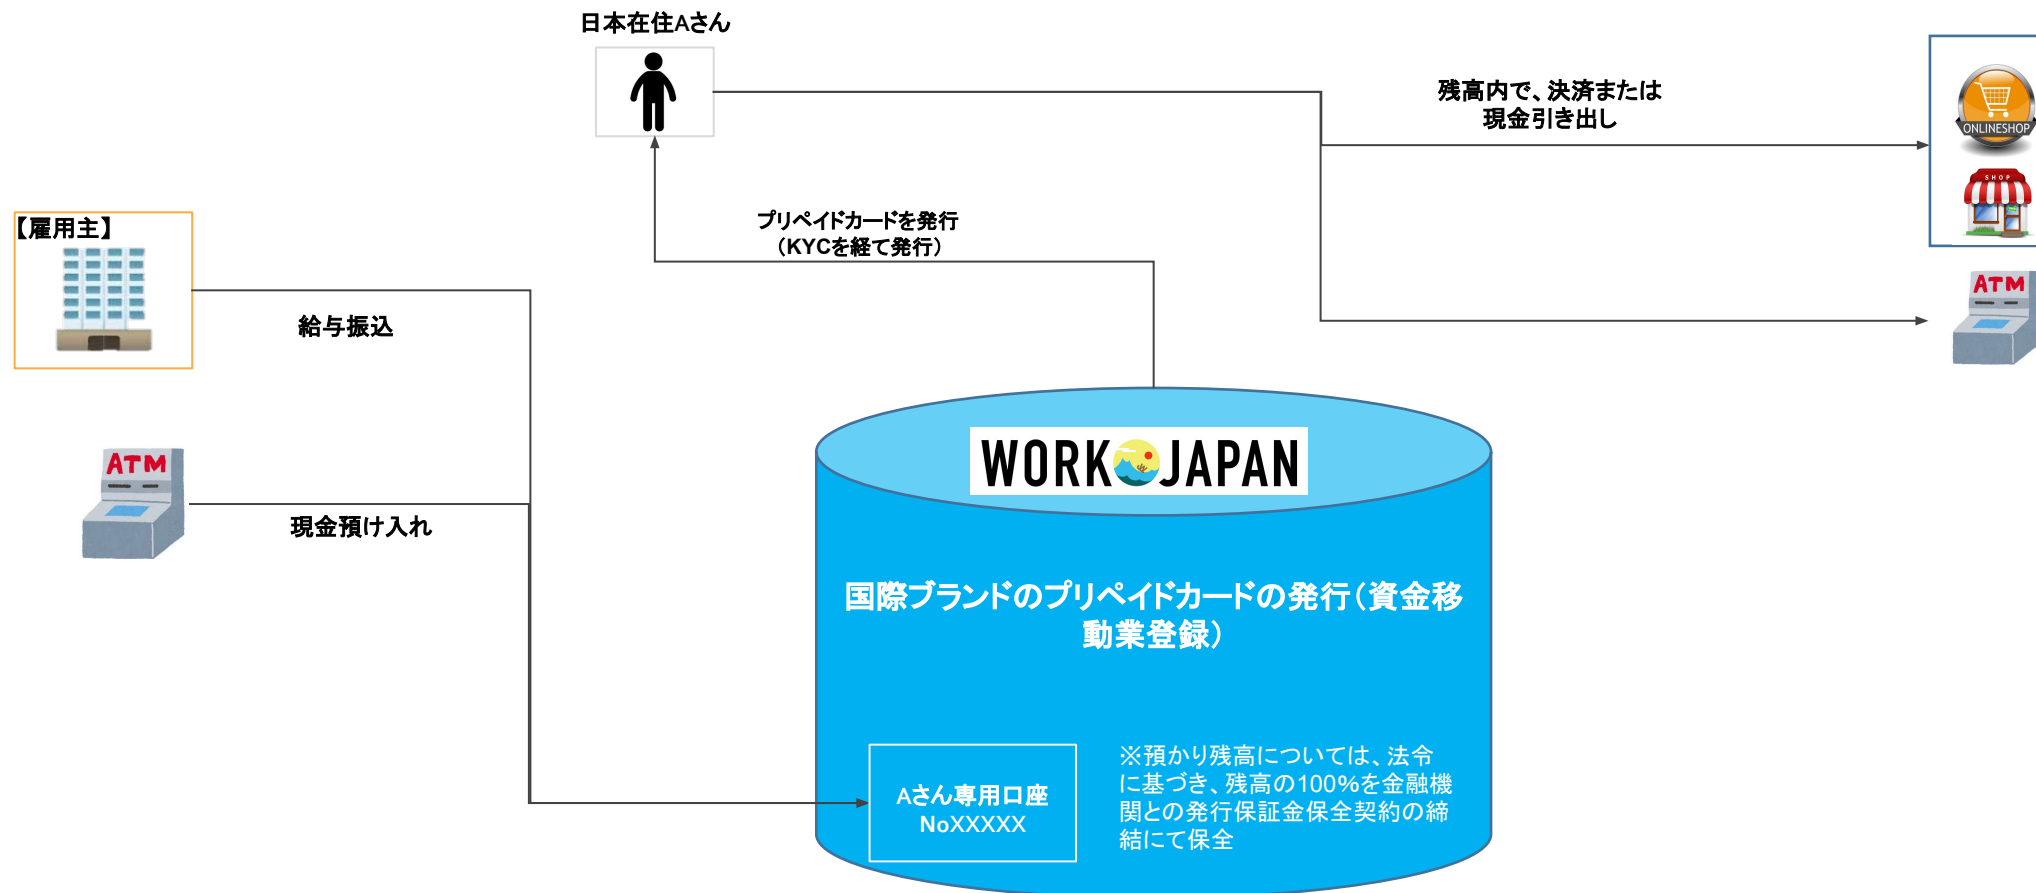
日本在住Aさん

残高内で、決済または
現金引き出し

ONLINESHOP

SHOP

ATM

プリペイドカードを発行
（KYCを経て発行）

【雇用主】

給与振込

ATM

現金預け入れ

WORK JAPAN

国際ブランドのプリペイドカードの発行（資金移動業登録）

Aさん専用口座
NoXXXXX

※預かり残高については、法令に基づき、残高の100%を金融機関との発行保証金保全契約の締結にて保全